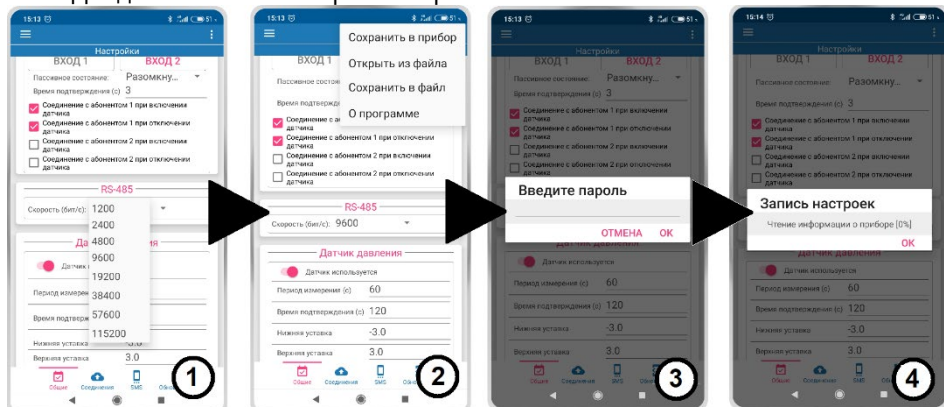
15:13
Настройки
ВХОД 1
ВХОД 2
Пассивное состояние: Разомкну...
Время подтверждения (с) 3
Соединение с абонентом 1 при включении датчика
Соединение с абонентом 1 при отключении датчика
Соединение с абонентом 2 при включении датчика
Соединение с абонентом 2 при отключении датчика
RS-485
Скорость (бит/с):
1200
2400
4800
9600
19200
38400
57600
115200
Датчик
Период измерен
Время подтвержд
Нижняя уставка -3.0
Верхняя уставка 3.0
Общие
Соединения
SMS
1

15:13
Сохранить в прибор
Открыть из файла
Сохранить в файл
О программе
ВХОД 1
Пассивное состояние:
Время подтверждения
Соединение с абонентом 1 при включении датчика
Соединение с абонентом 1 при отключении датчика
Соединение с абонентом 2 при включении датчика
Соединение с абонентом 2 при отключении датчика
RS-485
Скорость (бит/с): 9600
Датчик давления
Датчик используется
Период измерения (с) 60
Время подтверждения (с) 120
Нижняя уставка -3.0
Верхняя уставка 3.0
Общие
Соединения
SMS
2

15:13
Настройки
ВХОД 1
ВХОД 2
Пассивное состояние: Разомкну...
Время подтверждения (с) 3
Соединение с абонентом 1 при включении датчика
Соединение с абонентом 1 при отключении датчика
Соединение с абонентом 2 при включении датчика
Соединение с абонентом 2 при отключении датчика
Введите пароль
ОТМЕНА
OK
Датчик давления
Датчик используется
Период измерения (с) 60
Время подтверждения (с) 120
Нижняя уставка -3.0
Верхняя уставка 3.0
Общие
Соединения
SMS
3

15:14
Настройки
ВХОД 1
ВХОД 2
Пассивное состояние: Разомкну...
Время подтверждения (с) 3
Соединение с абонентом 1 при включении датчика
Соединение с абонентом 1 при отключении датчика
Соединение с абонентом 2 при включении датчика
Соединение с абонентом 2 при отключении датчика
Запись настроек
Чтение информации о приборе [0%]
OK
Датчик используется
Период измерения (с) 60
Время подтверждения (с) 120
Нижняя уставка -3.0
Верхняя уставка 3.0
Общие
Соединения
SMS
4